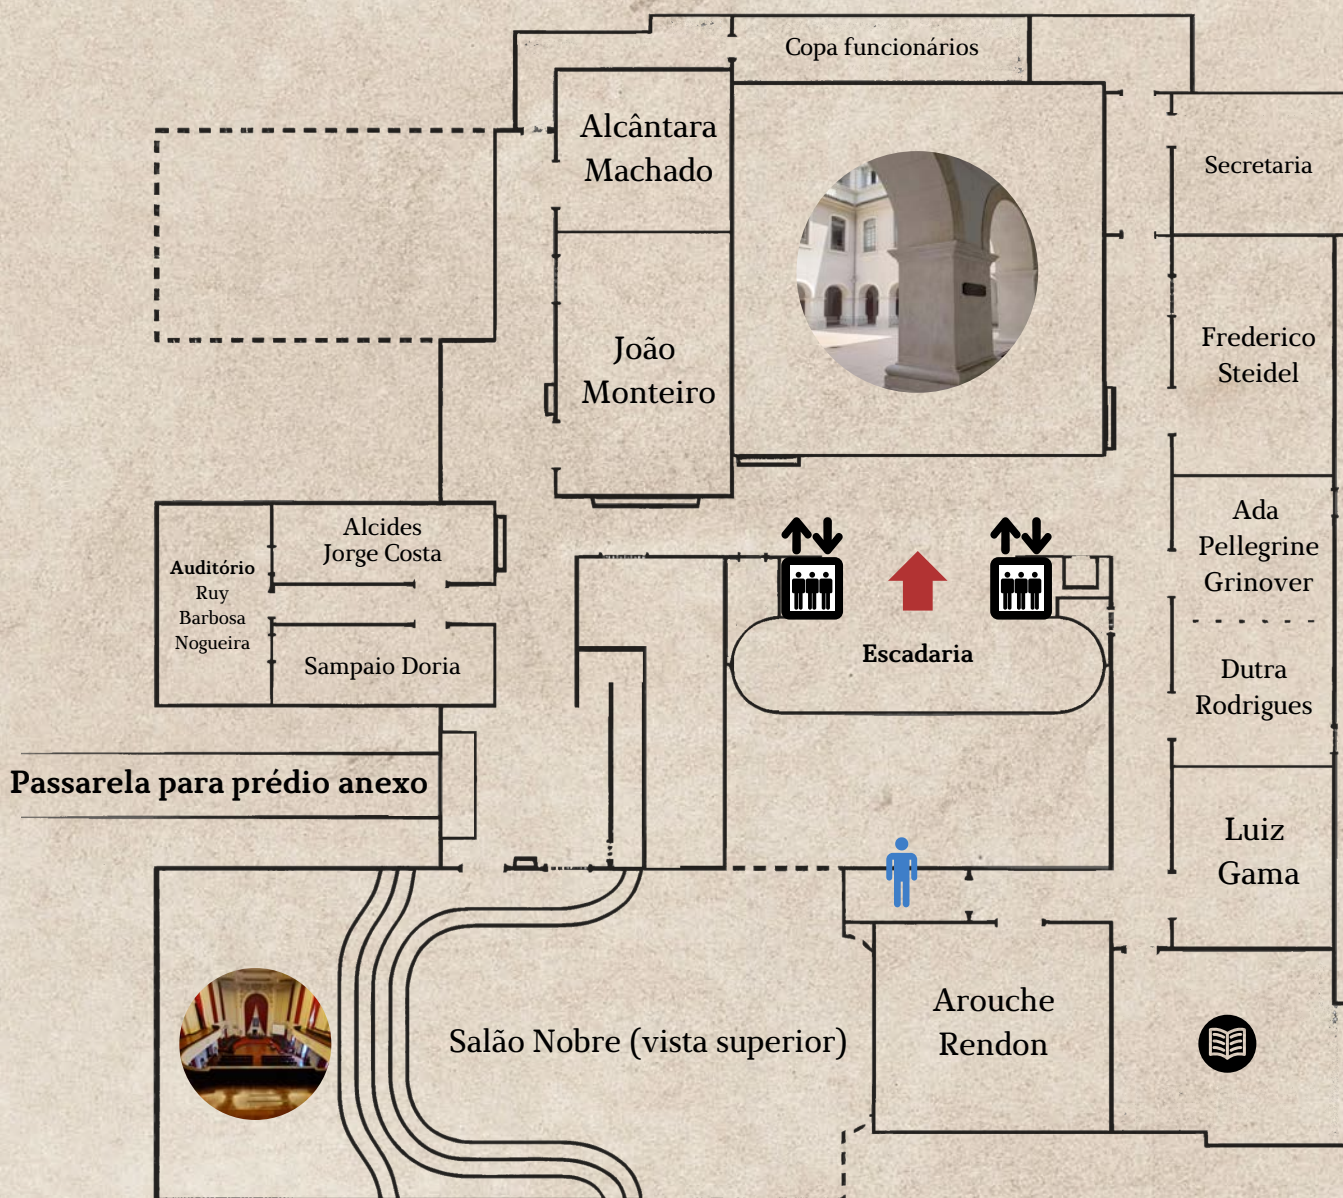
Copa funcionários

Alcântara Machado

Secretaria

João Monteiro

Frederico Steidel

Alcides Jorge Costa

Auditório Ruy Barbosa Nogueira

Sampaio Doria

Ada Pellegrine Grinover

Escadaria

Dutra Rodrigues

Passarela para prédio anexo

Luiz Gama

Arouche Rendon

Salão Nobre (vista superior)